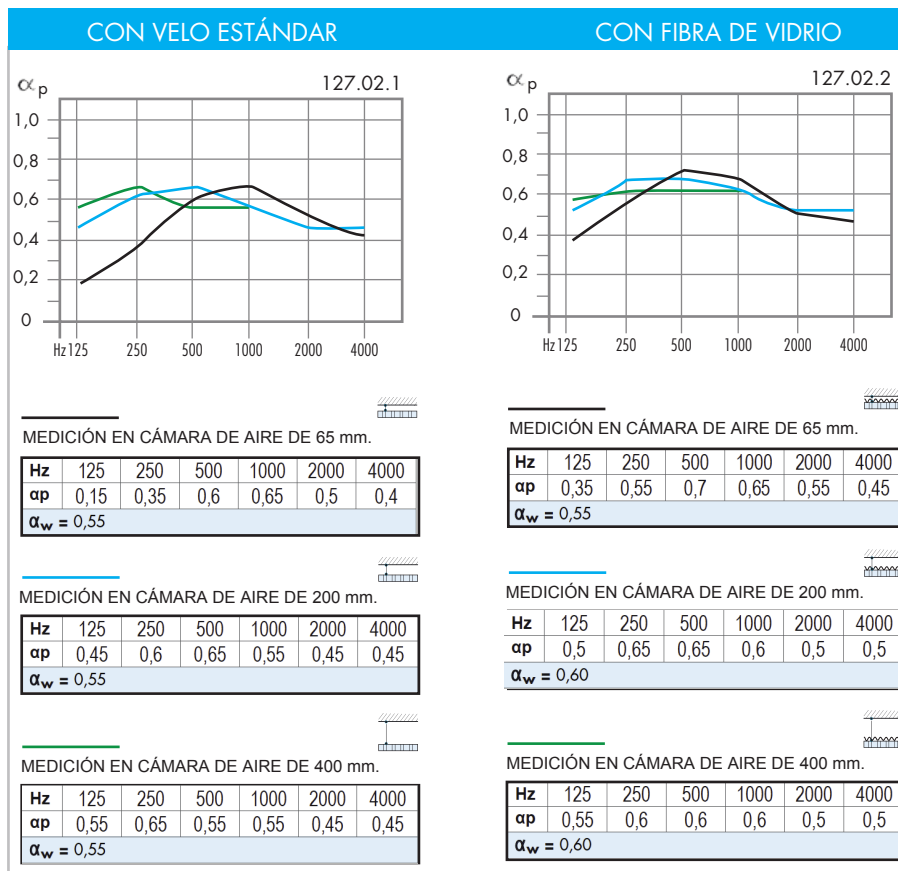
CON VELO ESTÁNDAR

$\alpha_p$

127.02.1

1,0
0,8
0,6
0,4
0,2
0

Hz 125 250 500 1000 2000 4000

MEDICIÓN EN CÁMARA DE AIRE DE 65 mm.

| Hz | 125 | 250 | 500 | 1000 | 2000 | 4000 |
|---|---|---|---|---|---|---|
| αp | 0,15 | 0,35 | 0,6 | 0,65 | 0,5 | 0,4 |
| $\alpha_w$ = 0,55 | | | | | | |

MEDICIÓN EN CÁMARA DE AIRE DE 200 mm.

| Hz | 125 | 250 | 500 | 1000 | 2000 | 4000 |
|---|---|---|---|---|---|---|
| αp | 0,45 | 0,6 | 0,65 | 0,55 | 0,45 | 0,45 |
| $\alpha_w$ = 0,55 | | | | | | |

MEDICIÓN EN CÁMARA DE AIRE DE 400 mm.

| Hz | 125 | 250 | 500 | 1000 | 2000 | 4000 |
|---|---|---|---|---|---|---|
| αp | 0,55 | 0,65 | 0,55 | 0,55 | 0,45 | 0,45 |
| $\alpha_w$ = 0,55 | | | | | | |

CON FIBRA DE VIDRIO

$\alpha_p$

127.02.2

1,0
0,8
0,6
0,4
0,2
0

Hz 125 250 500 1000 2000 4000

MEDICIÓN EN CÁMARA DE AIRE DE 65 mm.

| Hz | 125 | 250 | 500 | 1000 | 2000 | 4000 |
|---|---|---|---|---|---|---|
| αp | 0,35 | 0,55 | 0,7 | 0,65 | 0,55 | 0,45 |
| $\alpha_w$ = 0,55 | | | | | | |

MEDICIÓN EN CÁMARA DE AIRE DE 200 mm.

| Hz | 125 | 250 | 500 | 1000 | 2000 | 4000 |
|---|---|---|---|---|---|---|
| αp | 0,5 | 0,65 | 0,65 | 0,6 | 0,5 | 0,5 |
| $\alpha_w$ = 0,60 | | | | | | |

MEDICIÓN EN CÁMARA DE AIRE DE 400 mm.

| Hz | 125 | 250 | 500 | 1000 | 2000 | 4000 |
|---|---|---|---|---|---|---|
| αp | 0,55 | 0,6 | 0,6 | 0,6 | 0,5 | 0,5 |
| $\alpha_w$ = 0,60 | | | | | | |